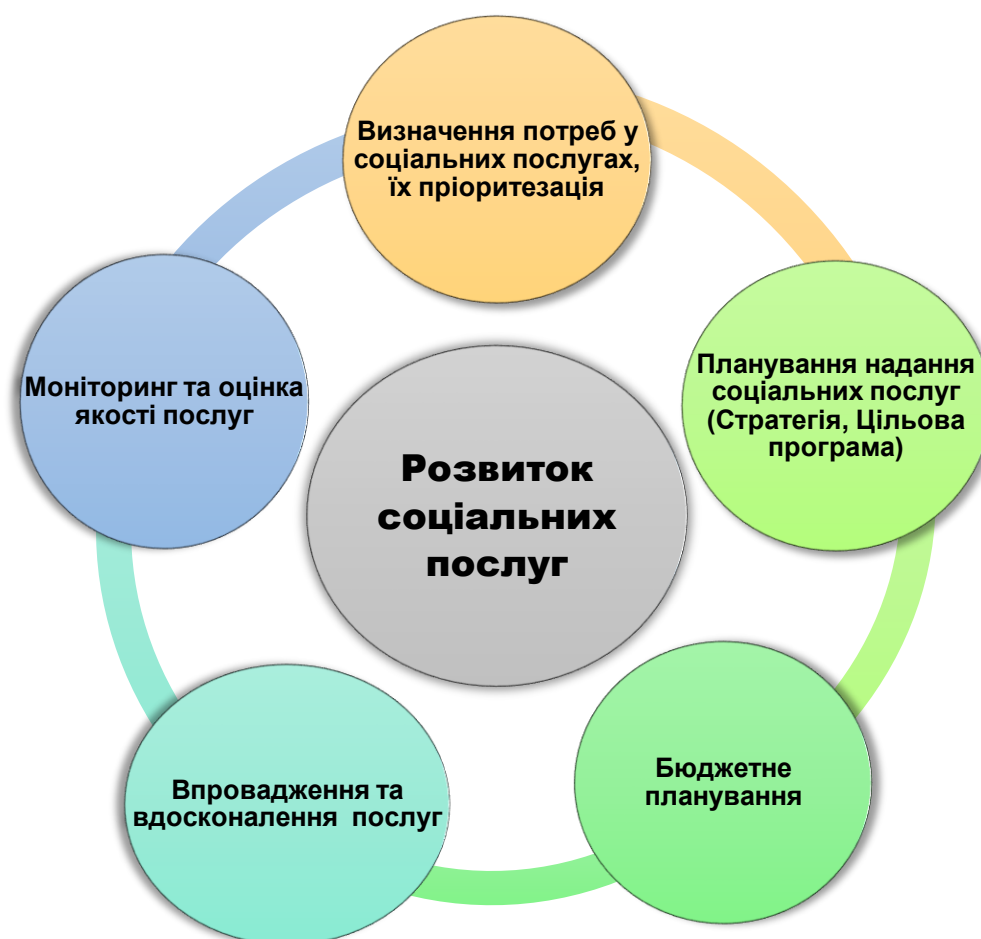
Визначення потреб у соціальних послугах, їх пріоритезація

Планування надання соціальних послуг (Стратегія, Цільова програма)

Бюджетне планування

Впровадження та вдосконалення послуг

Моніторинг та оцінка якості послуг

Розвиток соціальних послуг